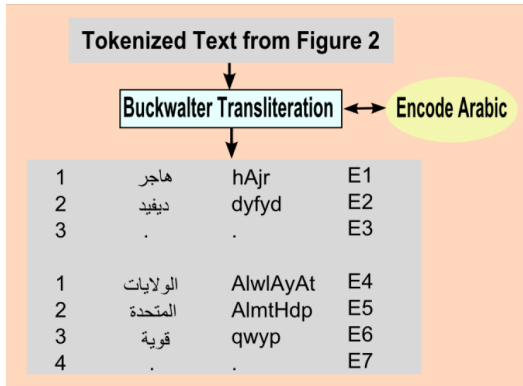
Tokenized Text from Figure 2

Buckwalter Transliteration

Encode Arabic

| | | | |
|---|---|---|---|
| 1 | هاجر | hAjr | E1 |
| 2 | ديفيد | dyfyd | E2 |
| 3 | . | . | E3 |
| | | | |
| 1 | الولايات | AlwlAyAt | E4 |
| 2 | المتحدة | AlmtHdp | E5 |
| 3 | قوية | qwyp | E6 |
| 4 | . | . | E7 |